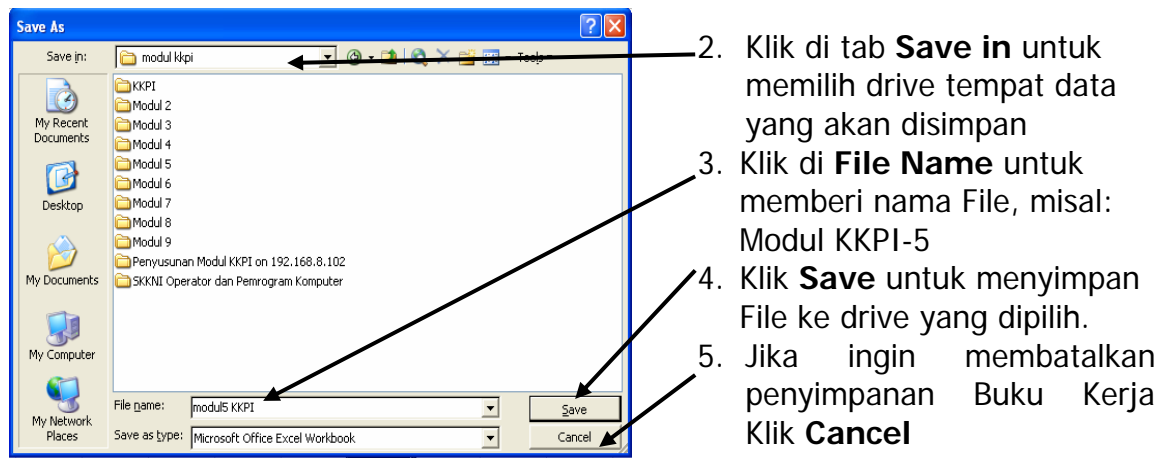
Save As

Save in: modul kkpi

Tools

My Recent Documents

Desktop

My Documents

My Computer

My Network Places

KKPI
Modul 2
Modul 3
Modul 4
Modul 5
Modul 6
Modul 7
Modul 8
Modul 9
Penyusunan Modul KKPI on 192.168.8.102
SKKNI Operator dan Pemrogram Komputer

File name: modul5 KKPI

Save as type: Microsoft Office Excel Workbook

Save

Cancel

2. Klik di tab **Save in** untuk memilih drive tempat data yang akan disimpan

3. Klik di **File Name** untuk memberi nama File, misal: Modul KKPI-5

4. Klik **Save** untuk menyimpan File ke drive yang dipilih.

5. Jika ingin membatalkan penyimpanan Buku Kerja Klik **Cancel**